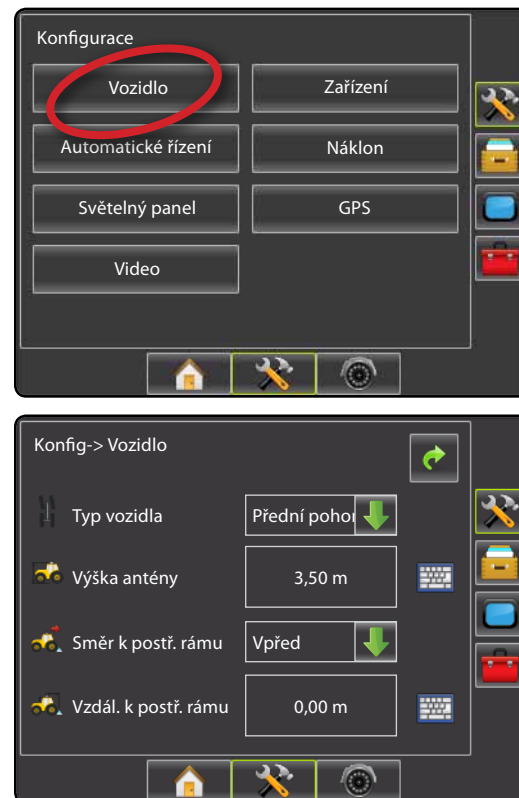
Konfigurace

Vozidlo

Zařízení

Automatické řízení

Náklon

Světelný panel

GPS

Video

Konfig-> Vozidlo

Typ vozidla

Přední pohor

Výška antény

3,50 m

Směr k postř. rámu

Vpřed

Vzdál. k postř. rámu

0,00 m